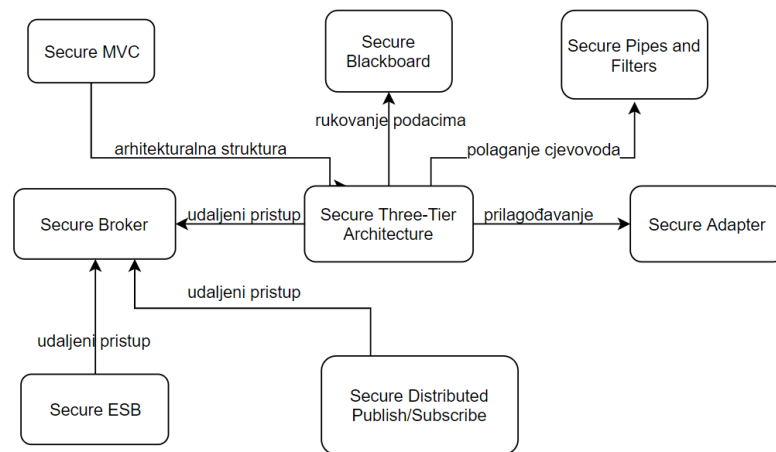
Secure MVC

Secure Blackboard

Secure Pipes and Filters

rukovanje podacima

arhitekturalna struktura

polaganje cjevovoda

Secure Broker

udaljeni pristup

Secure Three-Tier Architecture

prilagođavanje

Secure Adapter

udaljeni pristup

udaljeni pristup

Secure ESB

Secure Distributed Publish/Subscribe